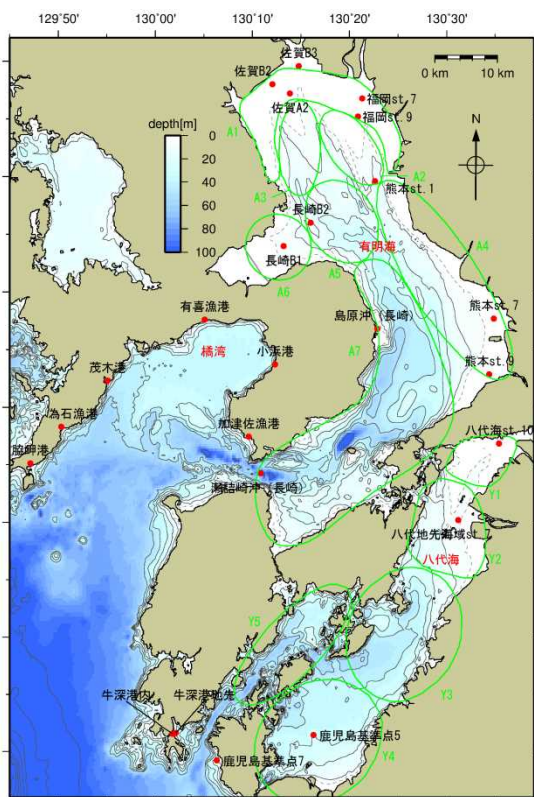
129°50'
130°00'
130°10'
130°20'
130°30'

佐賀B3
佐賀B2
佐賀A2
福岡st. 7
福岡st. 9
0 km
10 km
N
depth[m]
0
20
40
60
80
100
A1
A2
A3
熊本st. 1
長崎B2
有明海
A4
長崎B1
A5
A6
有喜漁港
島原沖（長崎）
熊本st. 7
橘湾
小浜港
A7
茂木港
熊本st. 9
為石漁港
脇岬港
加津佐漁港
八代海st. 10
瀬詰崎沖（長崎）
Y1
八代地先海域st. 7
八代海
Y2
Y5
Y3
牛深港内
牛深港地先
鹿児島基準点5
鹿児島基準点7
Y4